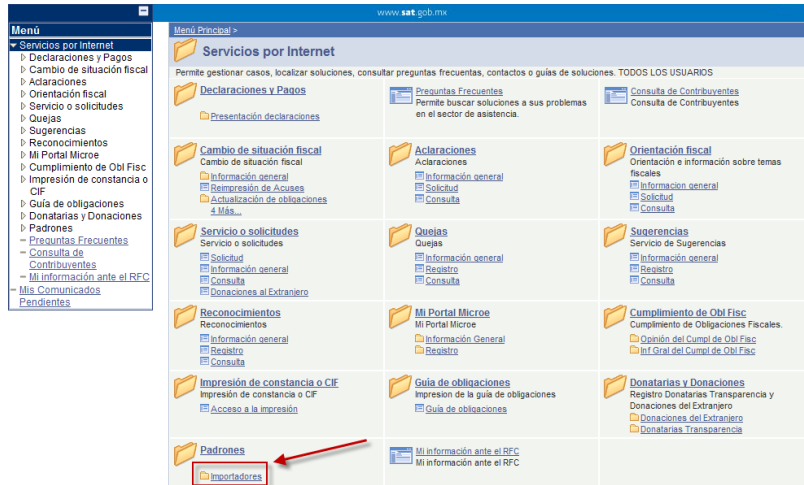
www.sat.gob.mx

Menú
Servicios por Internet
Declaraciones y Pagos
Cambio de situación fiscal
Aclaraciones
Orientación fiscal
Servicio o solicitudes
Quejas
Sugerencias
Reconocimientos
Mi Portal Microe
Cumplimiento de Obl Fisc
Impresión de constancia o CIF
Guía de obligaciones
Donatarias y Donaciones
Padrones
Preguntas Frecuentes
Consulta de Contribuyentes
Mi información ante el RFC
Mis Comunicados Pendientes

Menú Principal >

Servicios por Internet

Permite gestionar casos, localizar soluciones, consultar preguntas frecuentes, contactos o guías de soluciones. TODOS LOS USUARIOS

Declaraciones y Pagos
Presentación declaraciones

Preguntas Frecuentes
Permite buscar soluciones a sus problemas en el sector de asistencia.

Consulta de Contribuyentes
Consulta de Contribuyentes

Cambio de situación fiscal
Cambio de situación fiscal
Información general
Reimpresión de Acuses
Actualización de obligaciones
4 Más...

Aclaraciones
Aclaraciones
Información general
Solicitud
Consulta

Orientación fiscal
Orientación e información sobre temas fiscales
Informacion general
Solicitud
Consulta

Servicio o solicitudes
Servicio o solicitudes
Solicitud
Información general
Consulta
Donaciones al Extranjero

Quejas
Quejas
Información general
Registro
Consulta

Sugerencias
Servicio de Sugerencias
Información general
Registro
Consulta

Reconocimientos
Reconocimientos
Información general
Registro
Consulta

Mi Portal Microe
Mi Portal Microe
Información General
Registro

Cumplimiento de Obl Fisc
Cumplimiento de Obligaciones Fiscales.
Opinión del Cumpl de Obl Fisc
Inf Gral del Cumpl de Obl Fisc

Impresión de constancia o CIF
Impresión de constancia o CIF
Acceso a la impresión

Guía de obligaciones
Impresion de la guía de obligaciones
Guía de obligaciones

Donatarias y Donaciones
Registro Donatarias Transparencia y Donaciones del Extranjero
Donaciones del Extranjero
Donatarias Transparencia

Padrones
Importadores

Mi información ante el RFC
Mi información ante el RFC